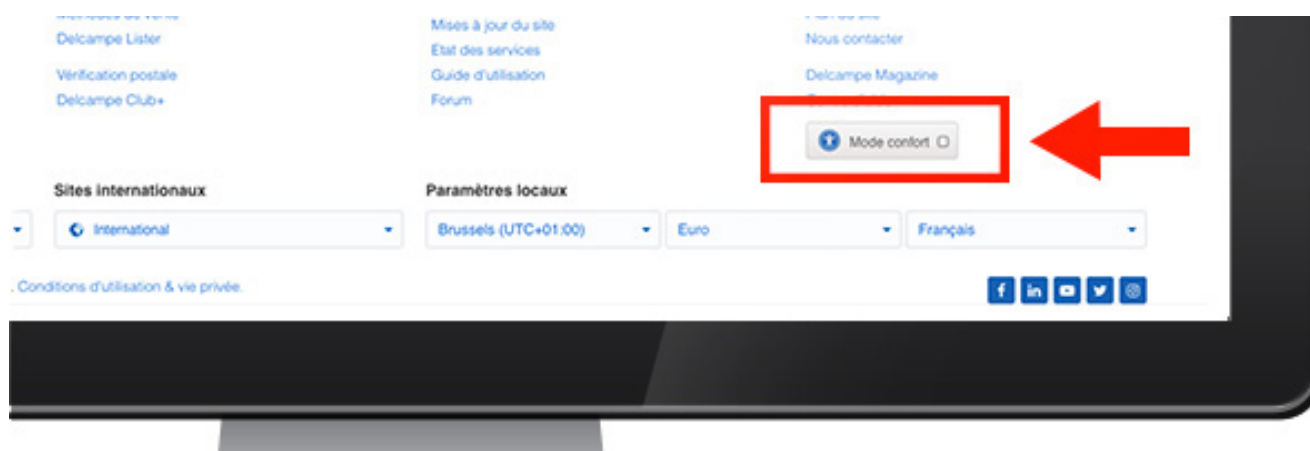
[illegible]
Delcampe Lister

Vérification postale
Delcampe Club+

Mises à jour du site
Etat des services
Guide d'utilisation
Forum

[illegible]
Nous contacter

Delcampe Magazine
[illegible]

Mode confort

Sites internationaux
International

Paramètres locaux
Brussels (UTC+01:00)
Euro
Français

. Conditions d'utilisation & vie privée.